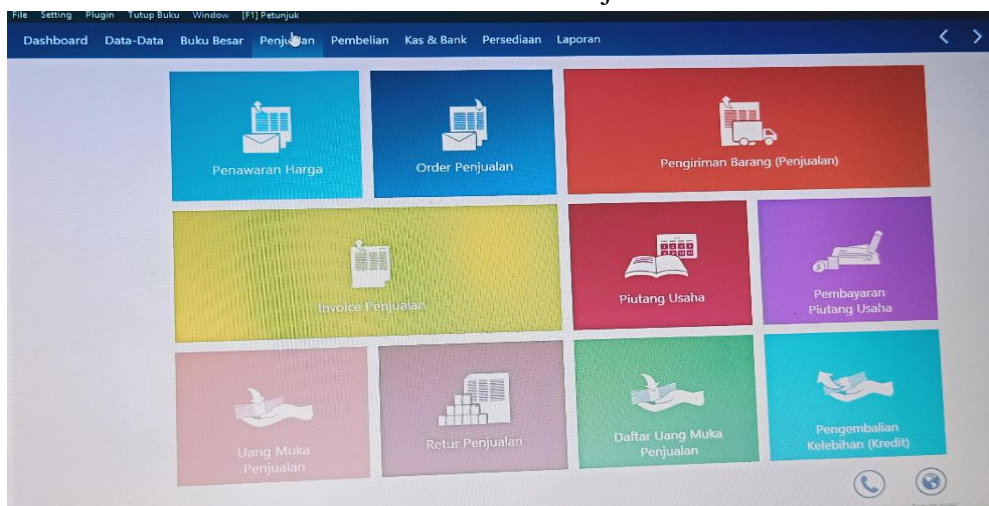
File Setting Plugin Tutup Buku Window [F1] Petunjuk

Dashboard Data-Data Buku Besar Penjualan Pembelian Kas & Bank Persediaan Laporan

Penawaran Harga

Order Penjualan

Pengiriman Barang (Penjualan)

Invoice Penjualan

Piutang Usaha

Pembayaran Piutang Usaha

Uang Muka Penjualan

Retur Penjualan

Daftar Uang Muka Penjualan

Pengembalian Kelebihan (Kredit)